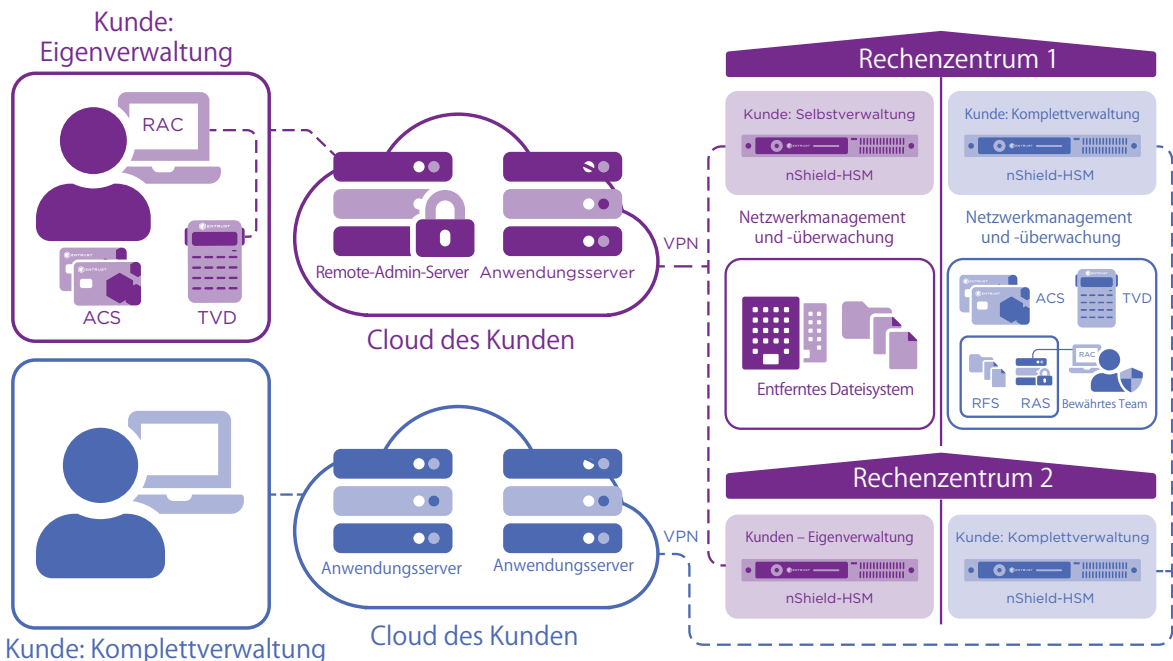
Kunde: Eigenverwaltung

RAC

ACS

TVD

Remote-Admin-Server

Anwendungsserver

Cloud des Kunden

VPN

Kunde: Komplettverwaltung

Anwendungsserver

Anwendungsserver

Cloud des Kunden

VPN

Rechenzentrum 1

Kunde: Selbstverwaltung

nShield-HSM

Kunde: Komplettverwaltung

nShield-HSM

Netzwerkmanagement und -überwachung

Netzwerkmanagement und -überwachung

Entferntes Dateisystem

ACS

TVD

RAC

RFS

RAS

Bewährtes Team

Rechenzentrum 2

Kunden – Eigenverwaltung

nShield-HSM

Kunde: Komplettverwaltung

nShield-HSM